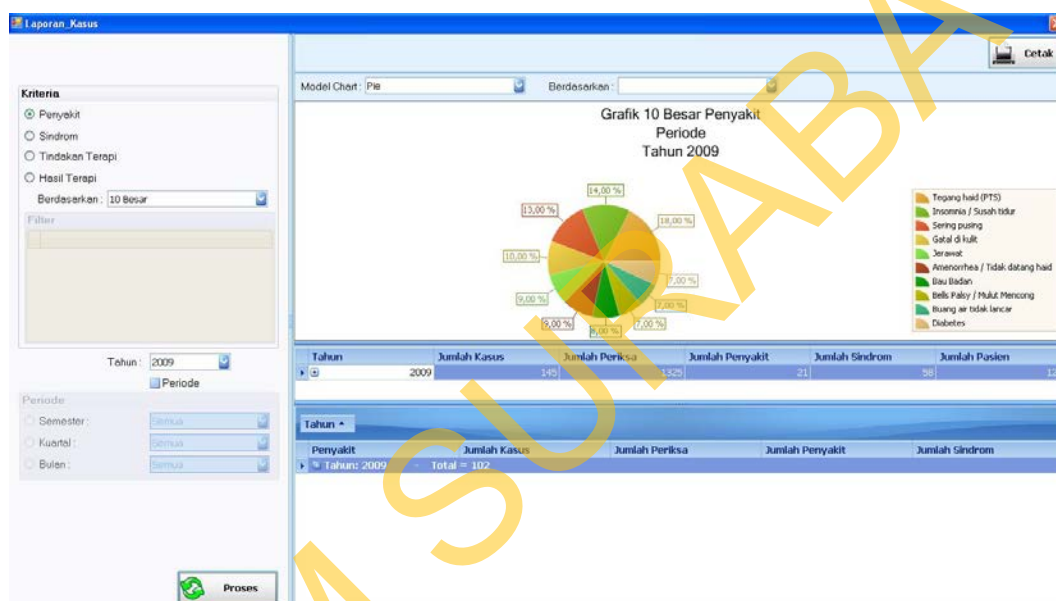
Laporan_Kasus

Cetak

Kriteria
Penyakit
Sindrom
Tindakan Terapi
Hasil Terapi
Berdasarkan : 10 Besar
Filter

Tahun : 2009
Periode
Periode
Semester : Semua
Kuartal : Semua
Bulan : Semua

Proses

Model Chart : Pie
Berdasarkan :

Grafik 10 Besar Penyakit
Periode
Tahun 2009

14,00 %
13,00 %
18,00 %
10,00 %
7,00 %
9,00 %
7,00 %
9,00 %
8,00 %
7,00 %

Tegang haid (PTS)
Insomnia / Susah tidur
Sering pusing
Gatal di kulit
Jerawat
Amenorrhea / Tidak datang haid
Bau Badan
Bells Palsy / Mulut Mencong
Buang air tidak lancar
Diabetes

| Tahun | Jumlah Kasus | Jumlah Periksa | Jumlah Penyakit | Jumlah Sindrom | Jumlah Pasien |
|---|---|---|---|---|---|
| 2009 | 145 | 1325 | 21 | 58 | 12 |

Tahun

| Penyakit | Jumlah Kasus | Jumlah Periksa | Jumlah Penyakit | Jumlah Sindrom |
|---|---|---|---|---|
| Tahun: 2009 - Total = 102 | | | | |

SURABAYA